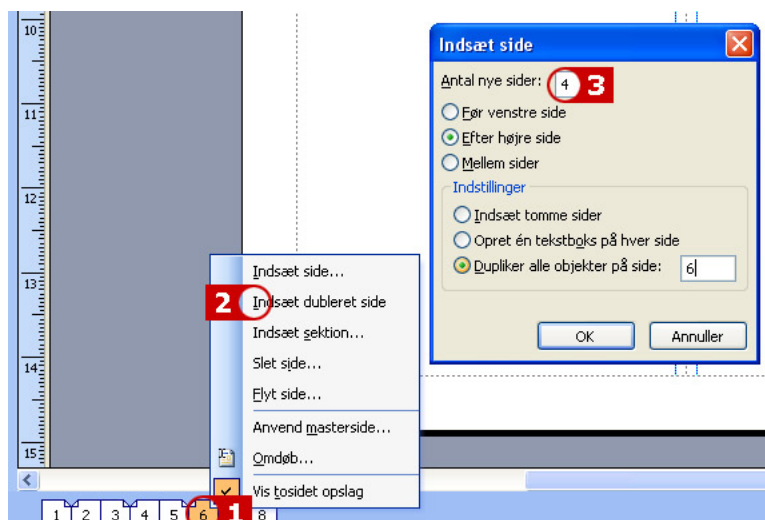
10
11
12
13
14
15

Indsæt side
Antal nye sider: 4 3
Før venstre side
Efter højre side
Mellem sider
Indstillinger
Indsæt tomme sider
Opret én tekstboks på hver side
Dupliker alle objekter på side: 6
OK
Annuller

Indsæt side...
2 Indsæt dubleret side
Indsæt sektion...
Slet side...
Flyt side...
Anvend masterside...
Omdøb...
Vis tosidet opslag

1 2 3 4 5 6 1 8